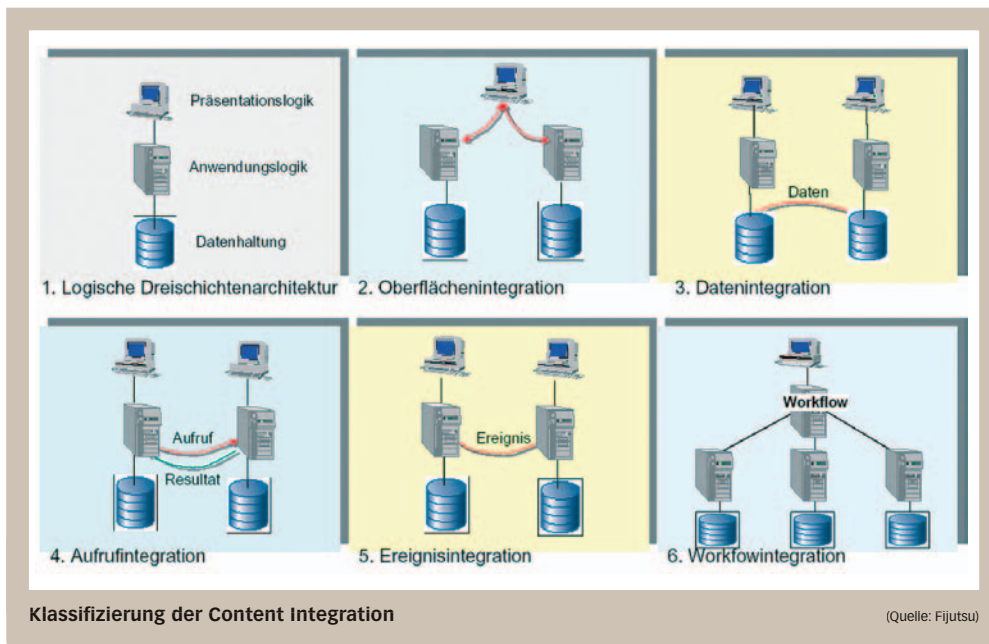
Präsentationslogik

Anwendungslogik

Datenhaltung

1. Logische Dreischichtenarchitektur

2. Oberflächenintegration

Daten

3. Datenintegration

Aufruf

Resultat

4. Aufrufintegration

Ereignis

5. Ereignisintegration

Workflow

6. Workfowintegration

Klassifizierung der Content Integration

(Quelle: Fijutsu)